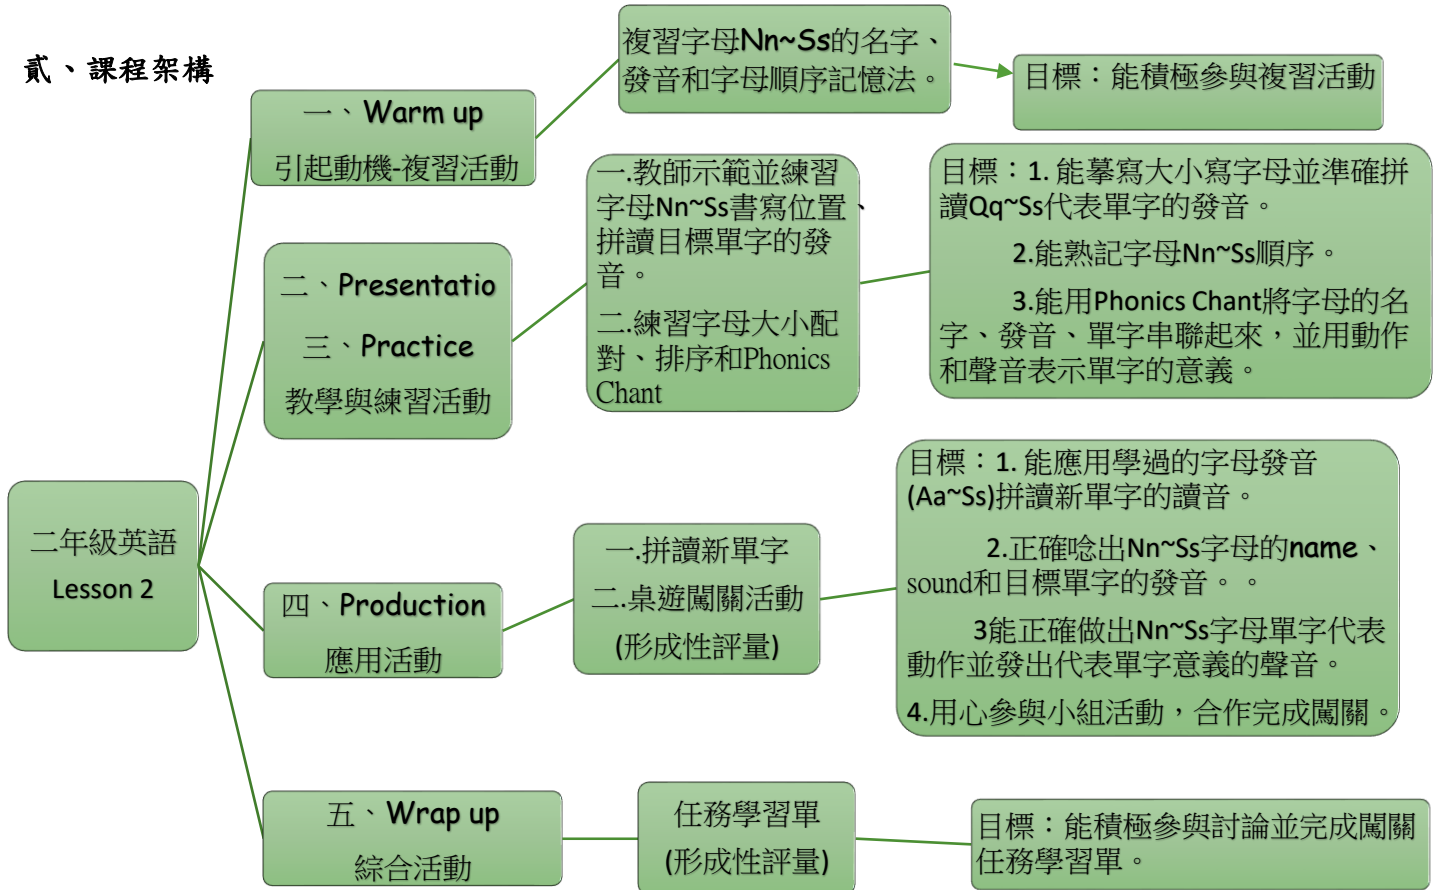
貳、課程架構

二年級英語
Lesson 2

一、Warm up
引起動機-複習活動

複習字母Nn~Ss的名字、發音和字母順序記憶法。

目標：能積極參與複習活動

二、Presentatio
三、Practice
教學與練習活動

一.教師示範並練習字母Nn~Ss書寫位置、拼讀目標單字的發音。
二.練習字母大小配對、排序和Phonics Chant

目標：1. 能摹寫大小寫字母並準確拼讀Qq~Ss代表單字的發音。
2.能熟記字母Nn~Ss順序。
3.能用Phonics Chant將字母的名字、發音、單字串聯起來，並用動作和聲音表示單字的意義。

四、Production
應用活動

一.拼讀新單字
二.桌遊闖關活動
(形成性評量)

目標：1. 能應用學過的字母發音(Aa~Ss)拼讀新單字的讀音。
2.正確唸出Nn~Ss字母的name、sound和目標單字的發音。。
3能正確做出Nn~Ss字母單字代表動作並發出代表單字意義的聲音。
4.用心參與小組活動，合作完成闖關。

五、Wrap up
綜合活動

任務學習單
(形成性評量)

目標：能積極參與討論並完成闖關任務學習單。